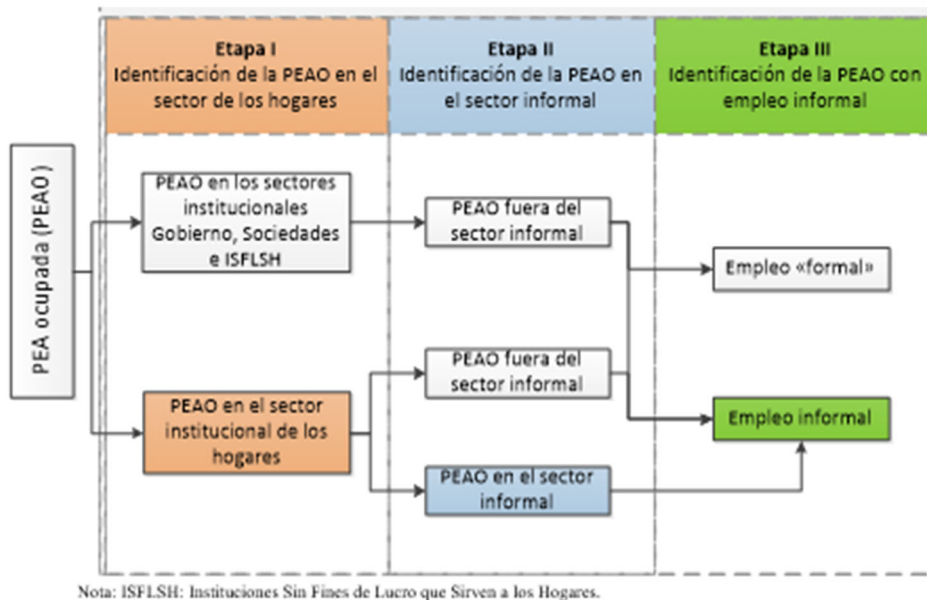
PEA ocupada (PEAO)

Etapa I
Identificación de la PEAO en el sector de los hogares

Etapa II
Identificación de la PEAO en el sector informal

Etapa III
Identificación de la PEAO con empleo informal

PEAO en los sectores institucionales Gobierno, Sociedades e ISFLSH

PEAO fuera del sector informal

Empleo «formal»

PEAO fuera del sector informal

PEAO en el sector institucional de los hogares

Empleo informal

PEAO en el sector informal

Nota: ISFLSH: Instituciones Sin Fines de Lucro que Sirven a los Hogares.